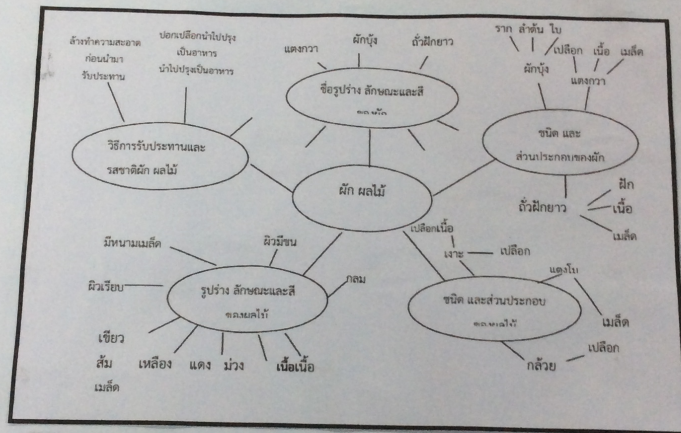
ล้างทำความสะอาดก่อนนำมารับประทาน

ปอกเปลือกนำไปปรุงเป็นอาหาร นำไปปรุงเป็นอาหาร

แตงกวา

ผักบุ้ง

ถั่วฝักยาว

ชื่อรูปร่าง ลักษณะและสี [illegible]

ราก ลำต้น ใบ

ผักบุ้ง

เปลือก เนื้อ เมล็ด

แตงกวา

ชนิด และส่วนประกอบของผัก

วิธีการรับประทานและรสชาติผัก ผลไม้

ผัก ผลไม้

ถั่วฝักยาว

ฝัก

เนื้อ

เมล็ด

มีหนามเมล็ด

ผิวมีขน

เปลือกเนื้อ

เงาะ

เปลือก

ผิวเรียบ

รูปร่าง ลักษณะและสี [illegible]

กลม

แตงโม

ชนิด และส่วนประกอบ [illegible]

เมล็ด

เขียว

ส้ม

เมล็ด

เหลือง

แดง

ม่วง

เนื้อเนื้อ

เปลือก

กล้วย